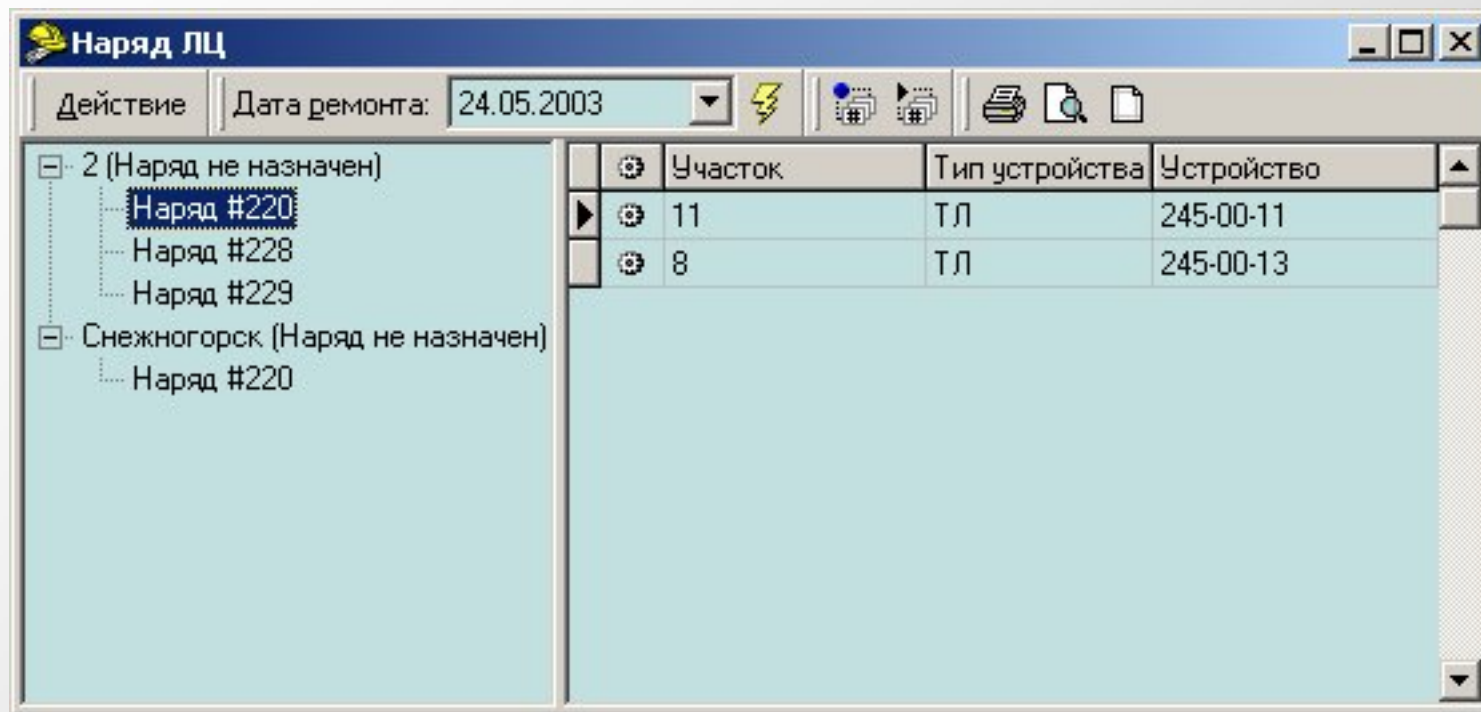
Наряд ЛЦ

Действие | Дата ремонта: 24.05.2003

2 (Наряд не назначен)
Наряд #220
Наряд #228
Наряд #229
Снежногорск (Наряд не назначен)
Наряд #220

| Участок | Тип устройства | Устройство |
|---|---|---|
| 11 | ТЛ | 245-00-11 |
| 8 | ТЛ | 245-00-13 |